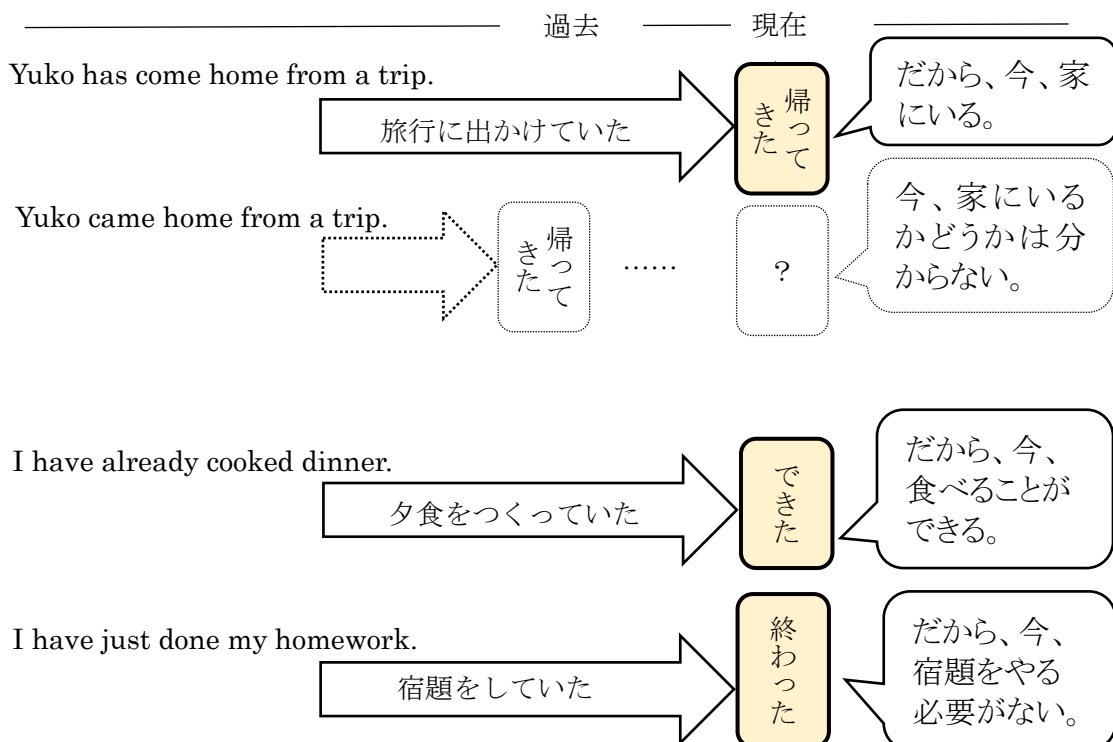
過去 現在

Yuko has come home from a trip.

旅行に出かけていた

帰ってきた

だから、今、家にいる。

Yuko came home from a trip.

帰ってきた

……

?

今、家にいるかどうかは分からない。

I have already cooked dinner.

夕食をつくっていた

できた

だから、今、食べることができる。

I have just done my homework.

宿題をしていた

終わった

だから、今、宿題をやる必要がない。